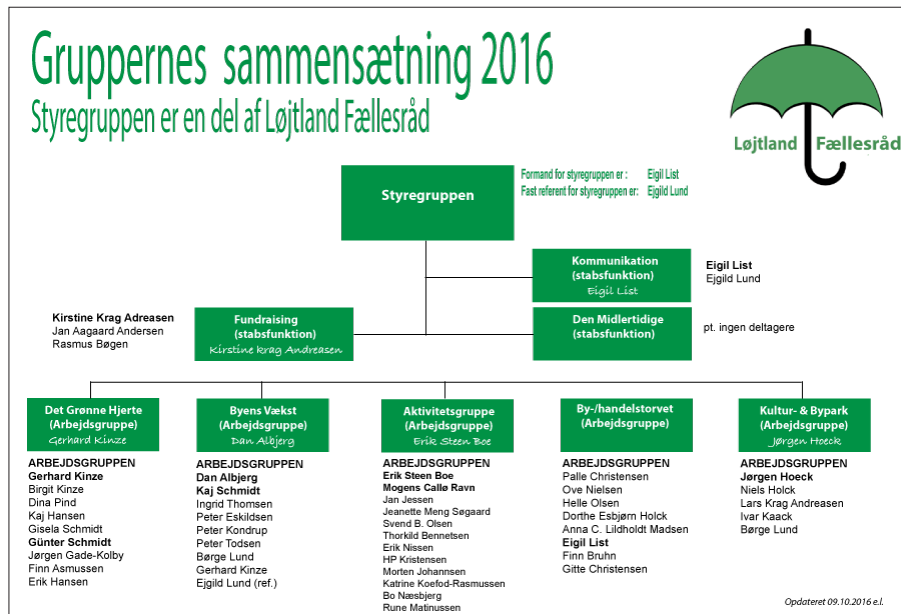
Gruppernes sammensætning 2016
Styregruppen er en del af Løjtland Fællesråd

Løjtland Fællesråd

Styregruppen

Formand for styregruppen er : Eigil List
Fast referent for styregruppen er: Ejgild Lund

Kommunikation
(stabsfunktion)
Eigil List

Eigil List
Ejgild Lund

Kirstine Krag Adreasen
Jan Aagaard Andersen
Rasmus Bøgen

Fundraising
(stabsfunktion)
Kirstine krag Andreasen

Den Midlertidige
(stabsfunktion)

pt. ingen deltagere

Det Grønne Hjerte
(Arbejdsgruppe)
Gerhard Kinze

ARBEJDSGRUPPEN
Gerhard Kinze
Birgit Kinze
Dina Pind
Kaj Hansen
Gisela Schmidt
Günter Schmidt
Jørgen Gade-Kolby
Finn Asmussen
Erik Hansen

Byens Vækst
(Arbejdsgruppe)
Dan Albjerg

ARBEJDSGRUPPEN
Dan Albjerg
Kaj Schmidt
Ingrid Thomsen
Peter Eskildsen
Peter Kondrup
Peter Todsen
Børge Lund
Gerhard Kinze
Ejgild Lund (ref.)

Aktivitetsgruppe
(Arbejdsgruppe)
Erik Steen Boe

ARBEJDSGRUPPEN
Erik Steen Boe
Mogens Calle Ravn
Jan Jessen
Jeanette Meng Søgaard
Svend B. Olsen
Thorkild Bennetsen
Erik Nissen
HP Kristensen
Morten Johannsen
Katrine Koefod-Rasmussen
Bo Næsbjerg
Rune Matinussen

By-/handelstorvet
(Arbejdsgruppe)

ARBEJDSGRUPPEN
Palle Christensen
Ove Nielsen
Helle Olsen
Dorthe Esbjørn Holck
Anna C. Lildholdt Madsen
Eigil List
Finn Bruhn
Gitte Christensen

Kultur- & Bypark
(Arbejdsgruppe)
Jørgen Hoeck

ARBEJDSGRUPPEN
Jørgen Hoeck
Niels Holck
Lars Krag Andreasen
Ivar Kaack
Børge Lund

Opdateret 09.10.2016 e.l.